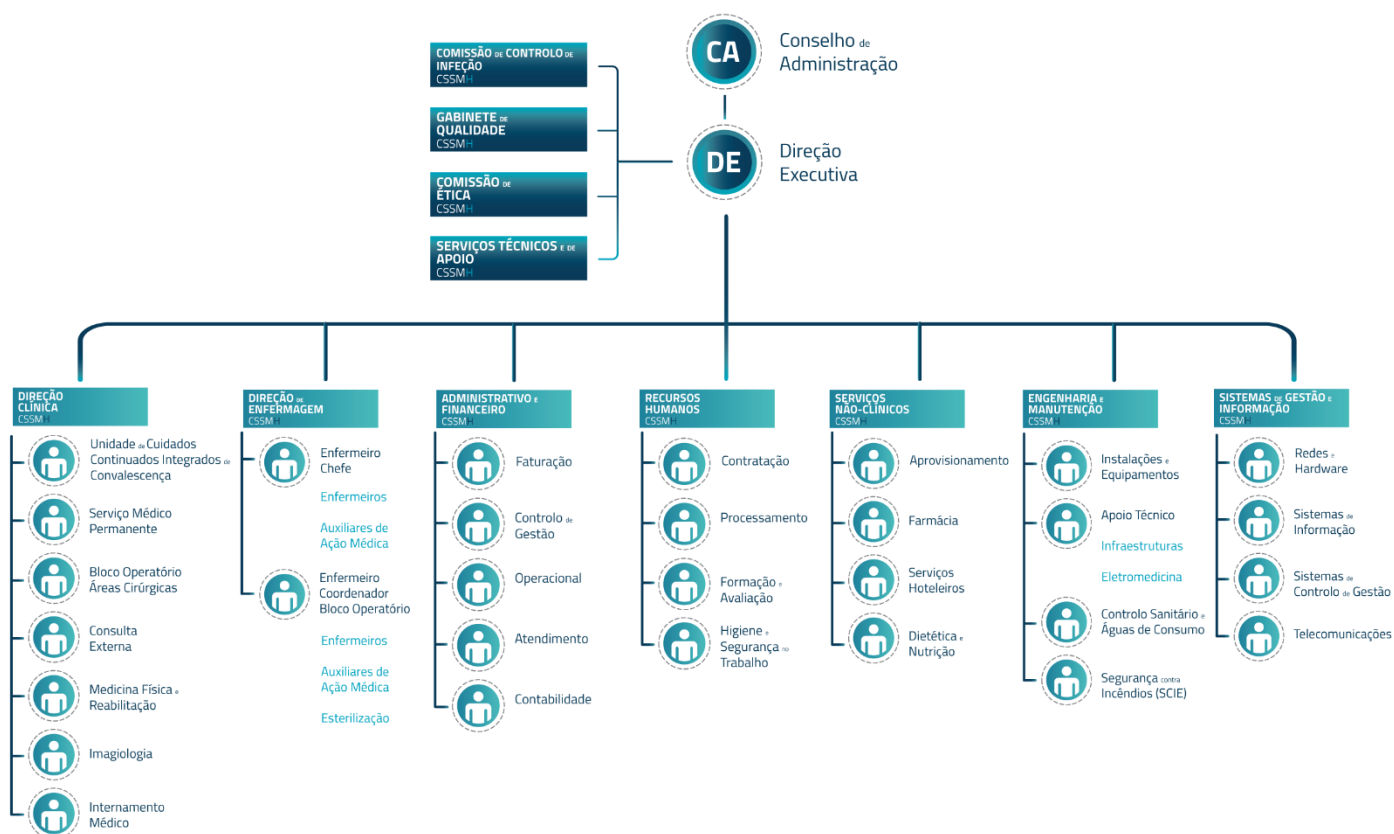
CA Conselho de Administração

DE Direção Executiva

COMISSÃO DE CONTROLO DE INFEÇÃO
CSSMH

GABINETE DE QUALIDADE
CSSMH

COMISSÃO DE ÉTICA
CSSMH

SERVIÇOS TÉCNICOS E DE APOIO
CSSMH

DIREÇÃO CLÍNICA
CSSMH

Unidade de Cuidados Continuados Integrados de Convalescença

Serviço Médico Permanente

Bloco Operatório Áreas Cirúrgicas

Consulta Externa

Medicina Física e Reabilitação

Imagiologia

Internamento Médico

DIREÇÃO DE ENFERMAGEM
CSSMH

Enfermeiro Chefe

Enfermeiros

Auxiliares de Ação Médica

Enfermeiro Coordenador Bloco Operatório

Enfermeiros

Auxiliares de Ação Médica

Esterilização

ADMINISTRATIVO E FINANCEIRO
CSSMH

Faturação

Controlo de Gestão

Operacional

Atendimento

Contabilidade

RECURSOS HUMANOS
CSSMH

Contratação

Processamento

Formação e Avaliação

Higiene e Segurança no Trabalho

SERVIÇOS NÃO-CLÍNICOS
CSSMH

Aprovisionamento

Farmácia

Serviços Hoteleiros

Dietética e Nutrição

ENGENHARIA E MANUTENÇÃO
CSSMH

Instalações e Equipamentos

Apoio Técnico

Infraestruturas

Eletromedicina

Controlo Sanitário e Águas de Consumo

Segurança contra Incêndios (SCIE)

SISTEMAS DE GESTÃO E INFORMAÇÃO
CSSMH

Redes e Hardware

Sistemas de Informação

Sistemas de Controlo de Gestão

Telecomunicações